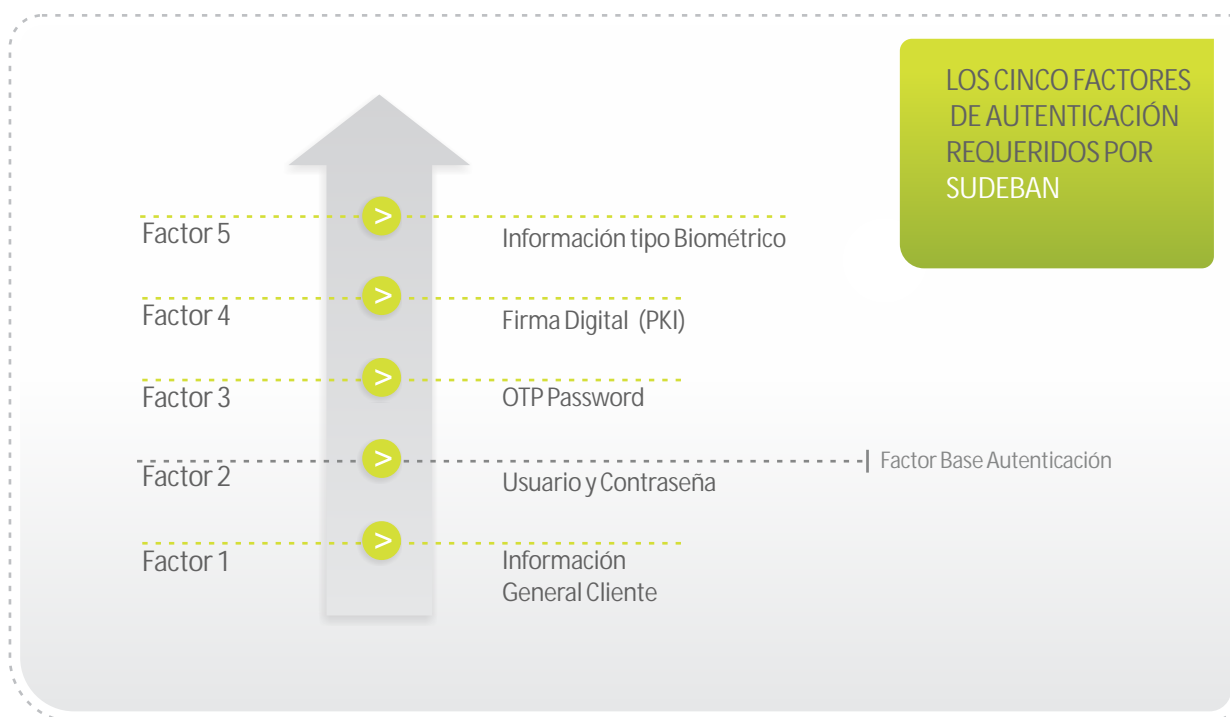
LOS CINCO FACTORES DE AUTENTICACIÓN REQUERIDOS POR SUDEBAN

Factor 5 > Información tipo Biométrico

Factor 4 > Firma Digital (PKI)

Factor 3 > OTP Password

Factor 2 > Usuario y Contraseña | Factor Base Autenticación

Factor 1 > Información General Cliente